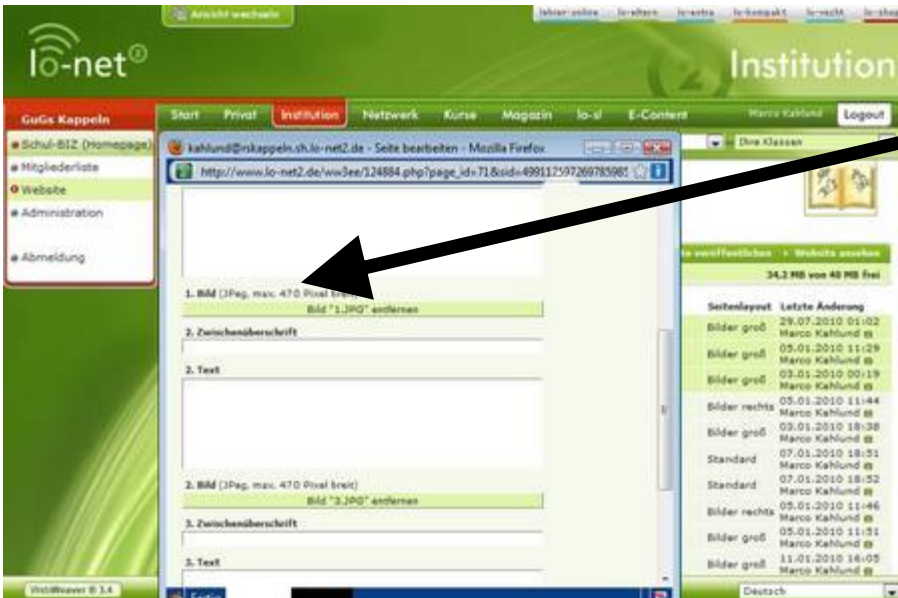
Ansicht wechseln

lehrer-online lo-eltern lo-extra lo-kompakt lo-recht lo-shop

lo-net²

Institution

GuGs Kappeln

Start Privat Institution Netzwerk Kurse Magazin lo-sl E-Content Marco Kahlund Logout

Schul-BIZ (Homepage)
Mitgliederliste
Website
Administration
Abmeldung

kahlund@rskappeln.sh.lo-net2.de - Seite bearbeiten - Mozilla Firefox

http://www.lo-net2.de/ww3ee/124884.php?page_id=71&sid=499117597269785985

Ihre Klassen

1. Bild (JPeg, max. 470 Pixel breit)
Bild "1.JPG" entfernen
2. Zwischenüberschrift
2. Text
2. Bild (JPeg, max. 470 Pixel breit)
Bild "3.JPG" entfernen
3. Zwischenüberschrift
3. Text

te veröffentlichen » Website ansehen
34.2 MB von 40 MB frei

| Seitenlayout | Letzte Änderung |
|---|---|
| Bilder groß | 29.07.2010 01:02 Marco Kahlund |
| Bilder groß | 05.01.2010 11:29 Marco Kahlund |
| Bilder groß | 03.01.2010 00:19 Marco Kahlund |
| Bilder rechts | 05.01.2010 11:44 Marco Kahlund |
| Bilder groß | 03.01.2010 18:38 Marco Kahlund |
| Standard | 07.01.2010 18:51 Marco Kahlund |
| Standard | 07.01.2010 18:52 Marco Kahlund |
| Bilder rechts | 05.01.2010 11:46 Marco Kahlund |
| Bilder groß | 05.01.2010 11:51 Marco Kahlund |
| Bilder groß | 11.01.2010 16:05 Marco Kahlund |

WebWeaver® 3.4

Fertig

Deutsch